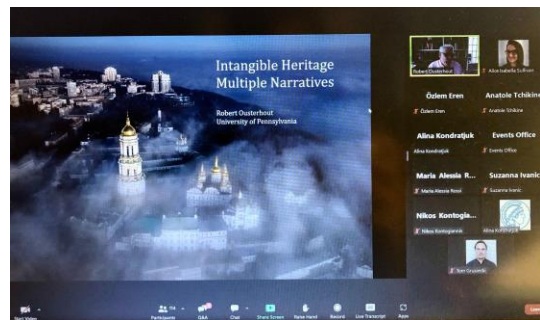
Intangible Heritage
Multiple Narratives

Robert Ousterhout
University of Pennsylvania

Robert Ousterhout
Alice Isabella Sullivan
Özlem Eren
Özlem Eren
Anatole Tchikine
Anatole Tchikine
Alina Kondratjuk
Alina Kondratjuk
Events Office
Events Office
Maria Alessia R...
Maria Alessia Rossi
Suzanna Ivanic
Suzanna Ivanic
Nikos Kontogia...
Nikos Kontogiannis
Alina Kondratjuk
Stan Gruszecki

Start Video
Participants
Q&A
Chat
Share Screen
Raise Hand
Record
Live Transcript
Apps